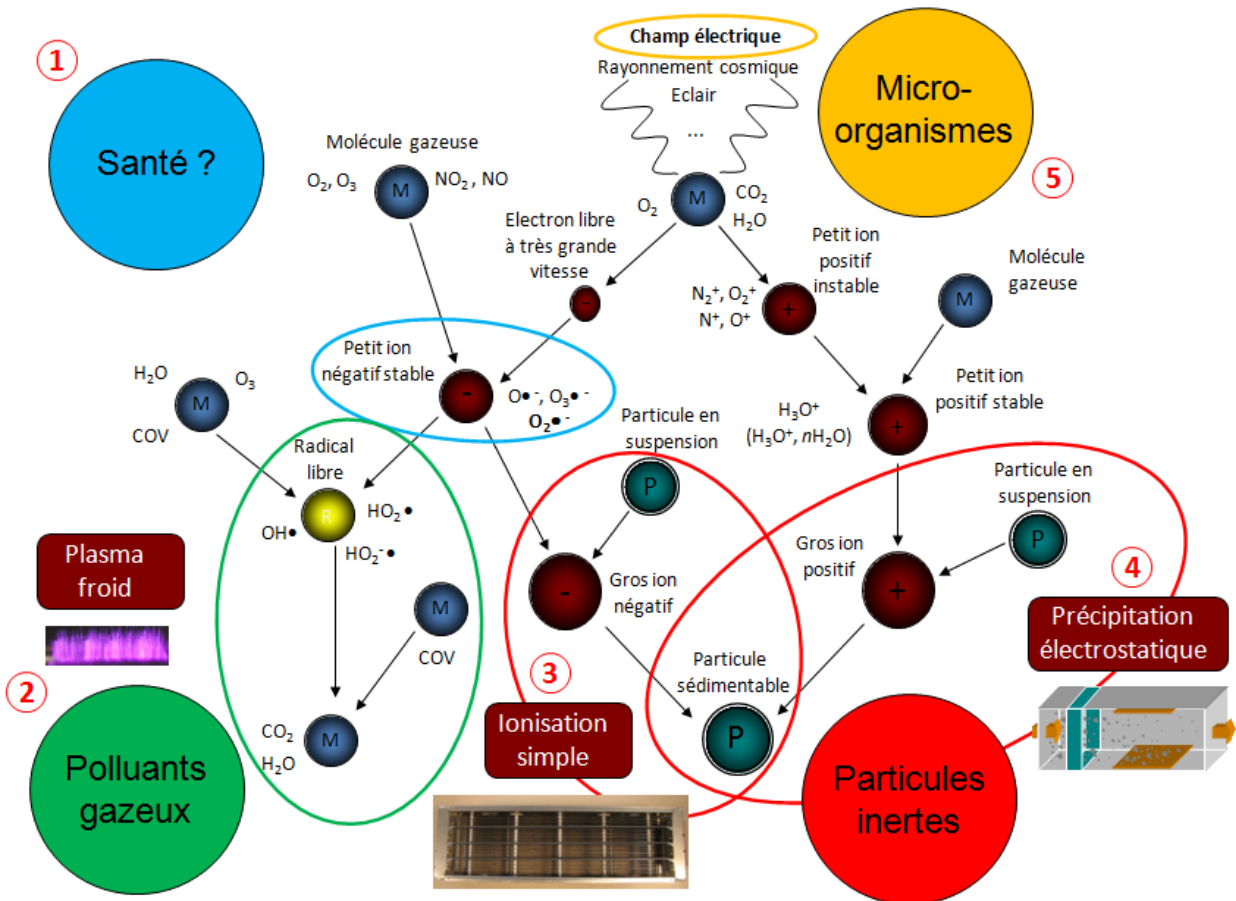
1

Santé ?

Champ électrique
Rayonnement cosmique
Eclair
...

Micro-organismes

5

Molécule gazeuse
$O_2$, $O_3$
M
$NO_2$ , NO

$O_2$
M
$CO_2$
$H_2O$

Electron libre à très grande vitesse
-

Petit ion positif instable
$N_2^+$, $O_2^+$
$N^+$, $O^+$
+

Molécule gazeuse
M

Petit ion négatif stable
-
$O\bullet^-$, $O_3\bullet^-$
$O_2\bullet^-$

$H_2O$
$O_3$
M
COV

Radical libre
R
$OH\bullet$
$HO_2\bullet$
$HO_2^-\bullet$

Particule en suspension
P

$H_3O^+$
($H_3O^+$, $nH_2O$)
+
Petit ion positif stable

Particule en suspension
P

Plasma froid

M
COV

-
Gros ion négatif

Gros ion positif
+

4

Précipitation électrostatique

2

Particule sédimentable
P

3

$CO_2$
$H_2O$
M

Ionisation simple

Polluants gazeux

Particules inertes